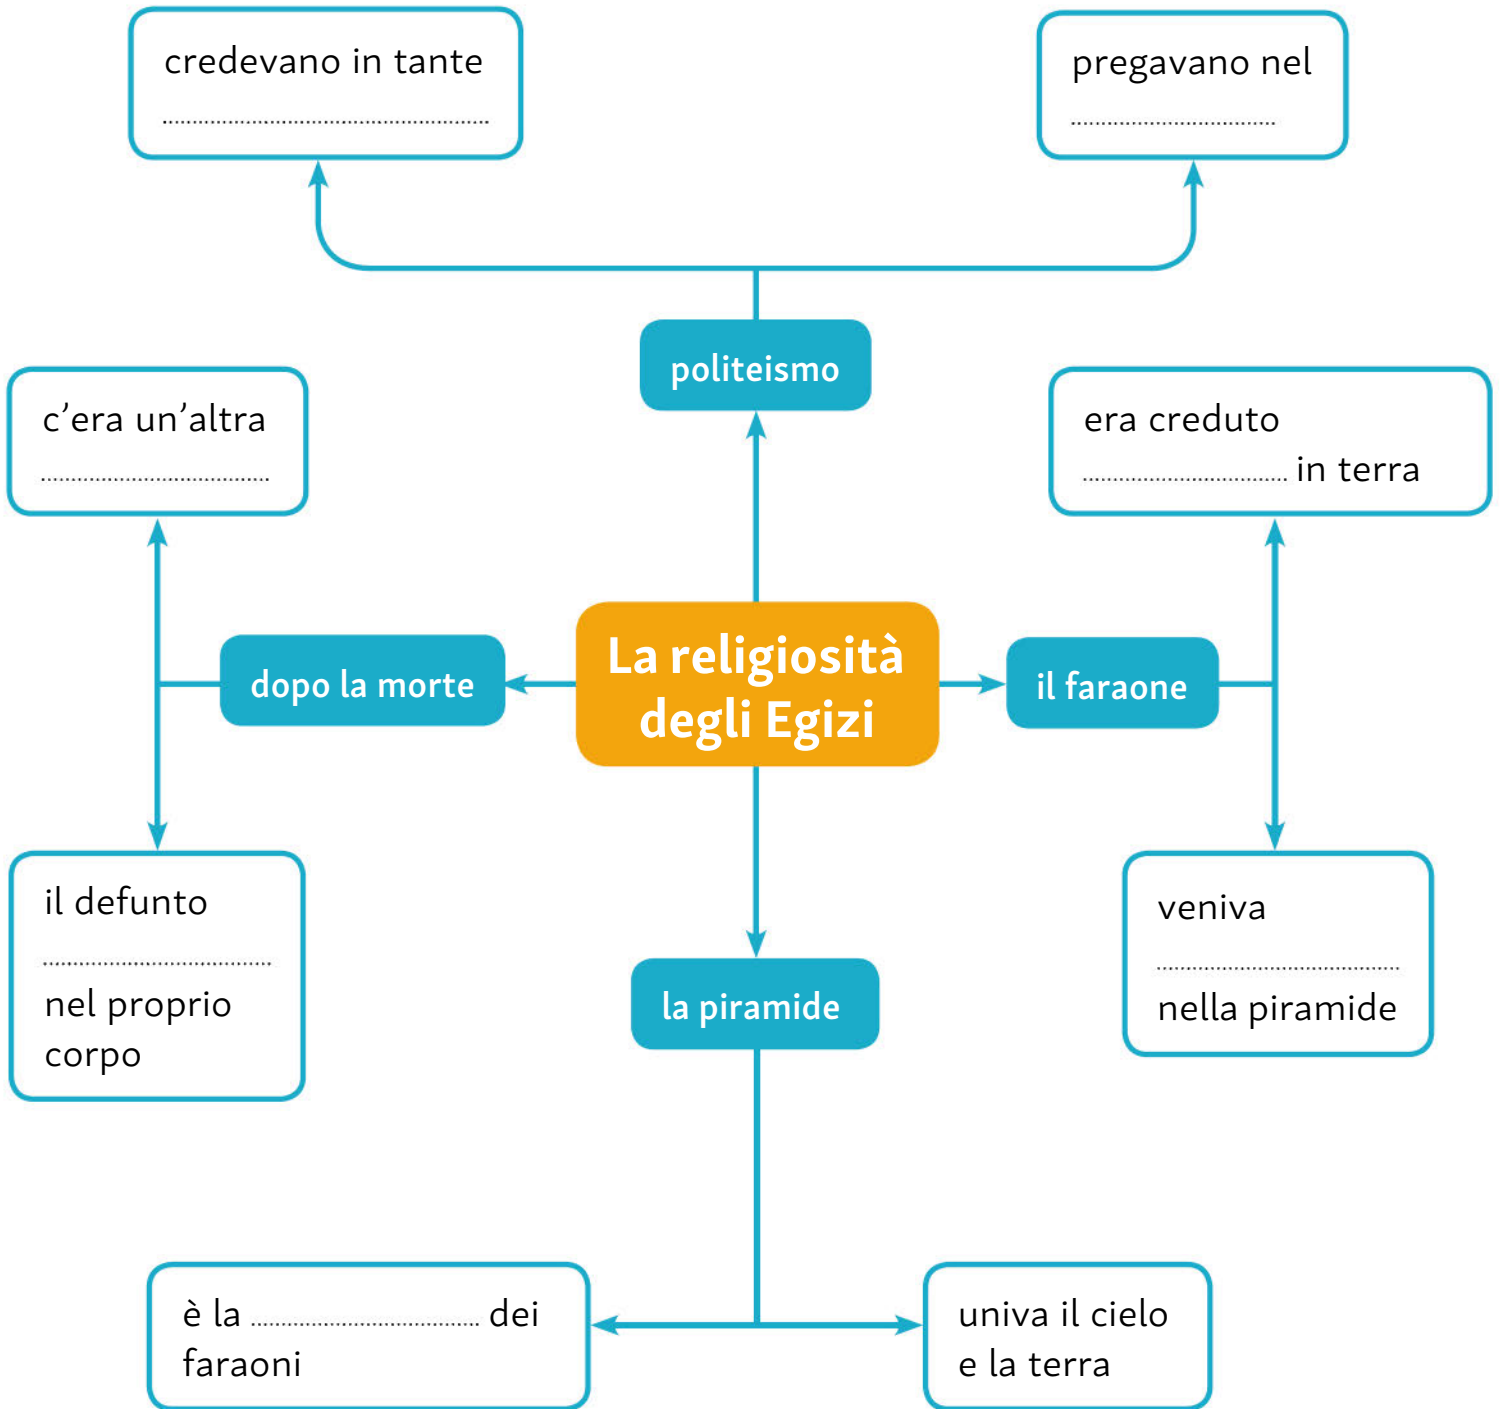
credevano in tante ..........

pregavano nel ..........

politeismo

c'era un'altra ..........

era creduto .......... in terra

La religiosità degli Egizi

dopo la morte

il faraone

il defunto .......... nel proprio corpo

veniva .......... nella piramide

la piramide

è la .......... dei faraoni

univa il cielo e la terra